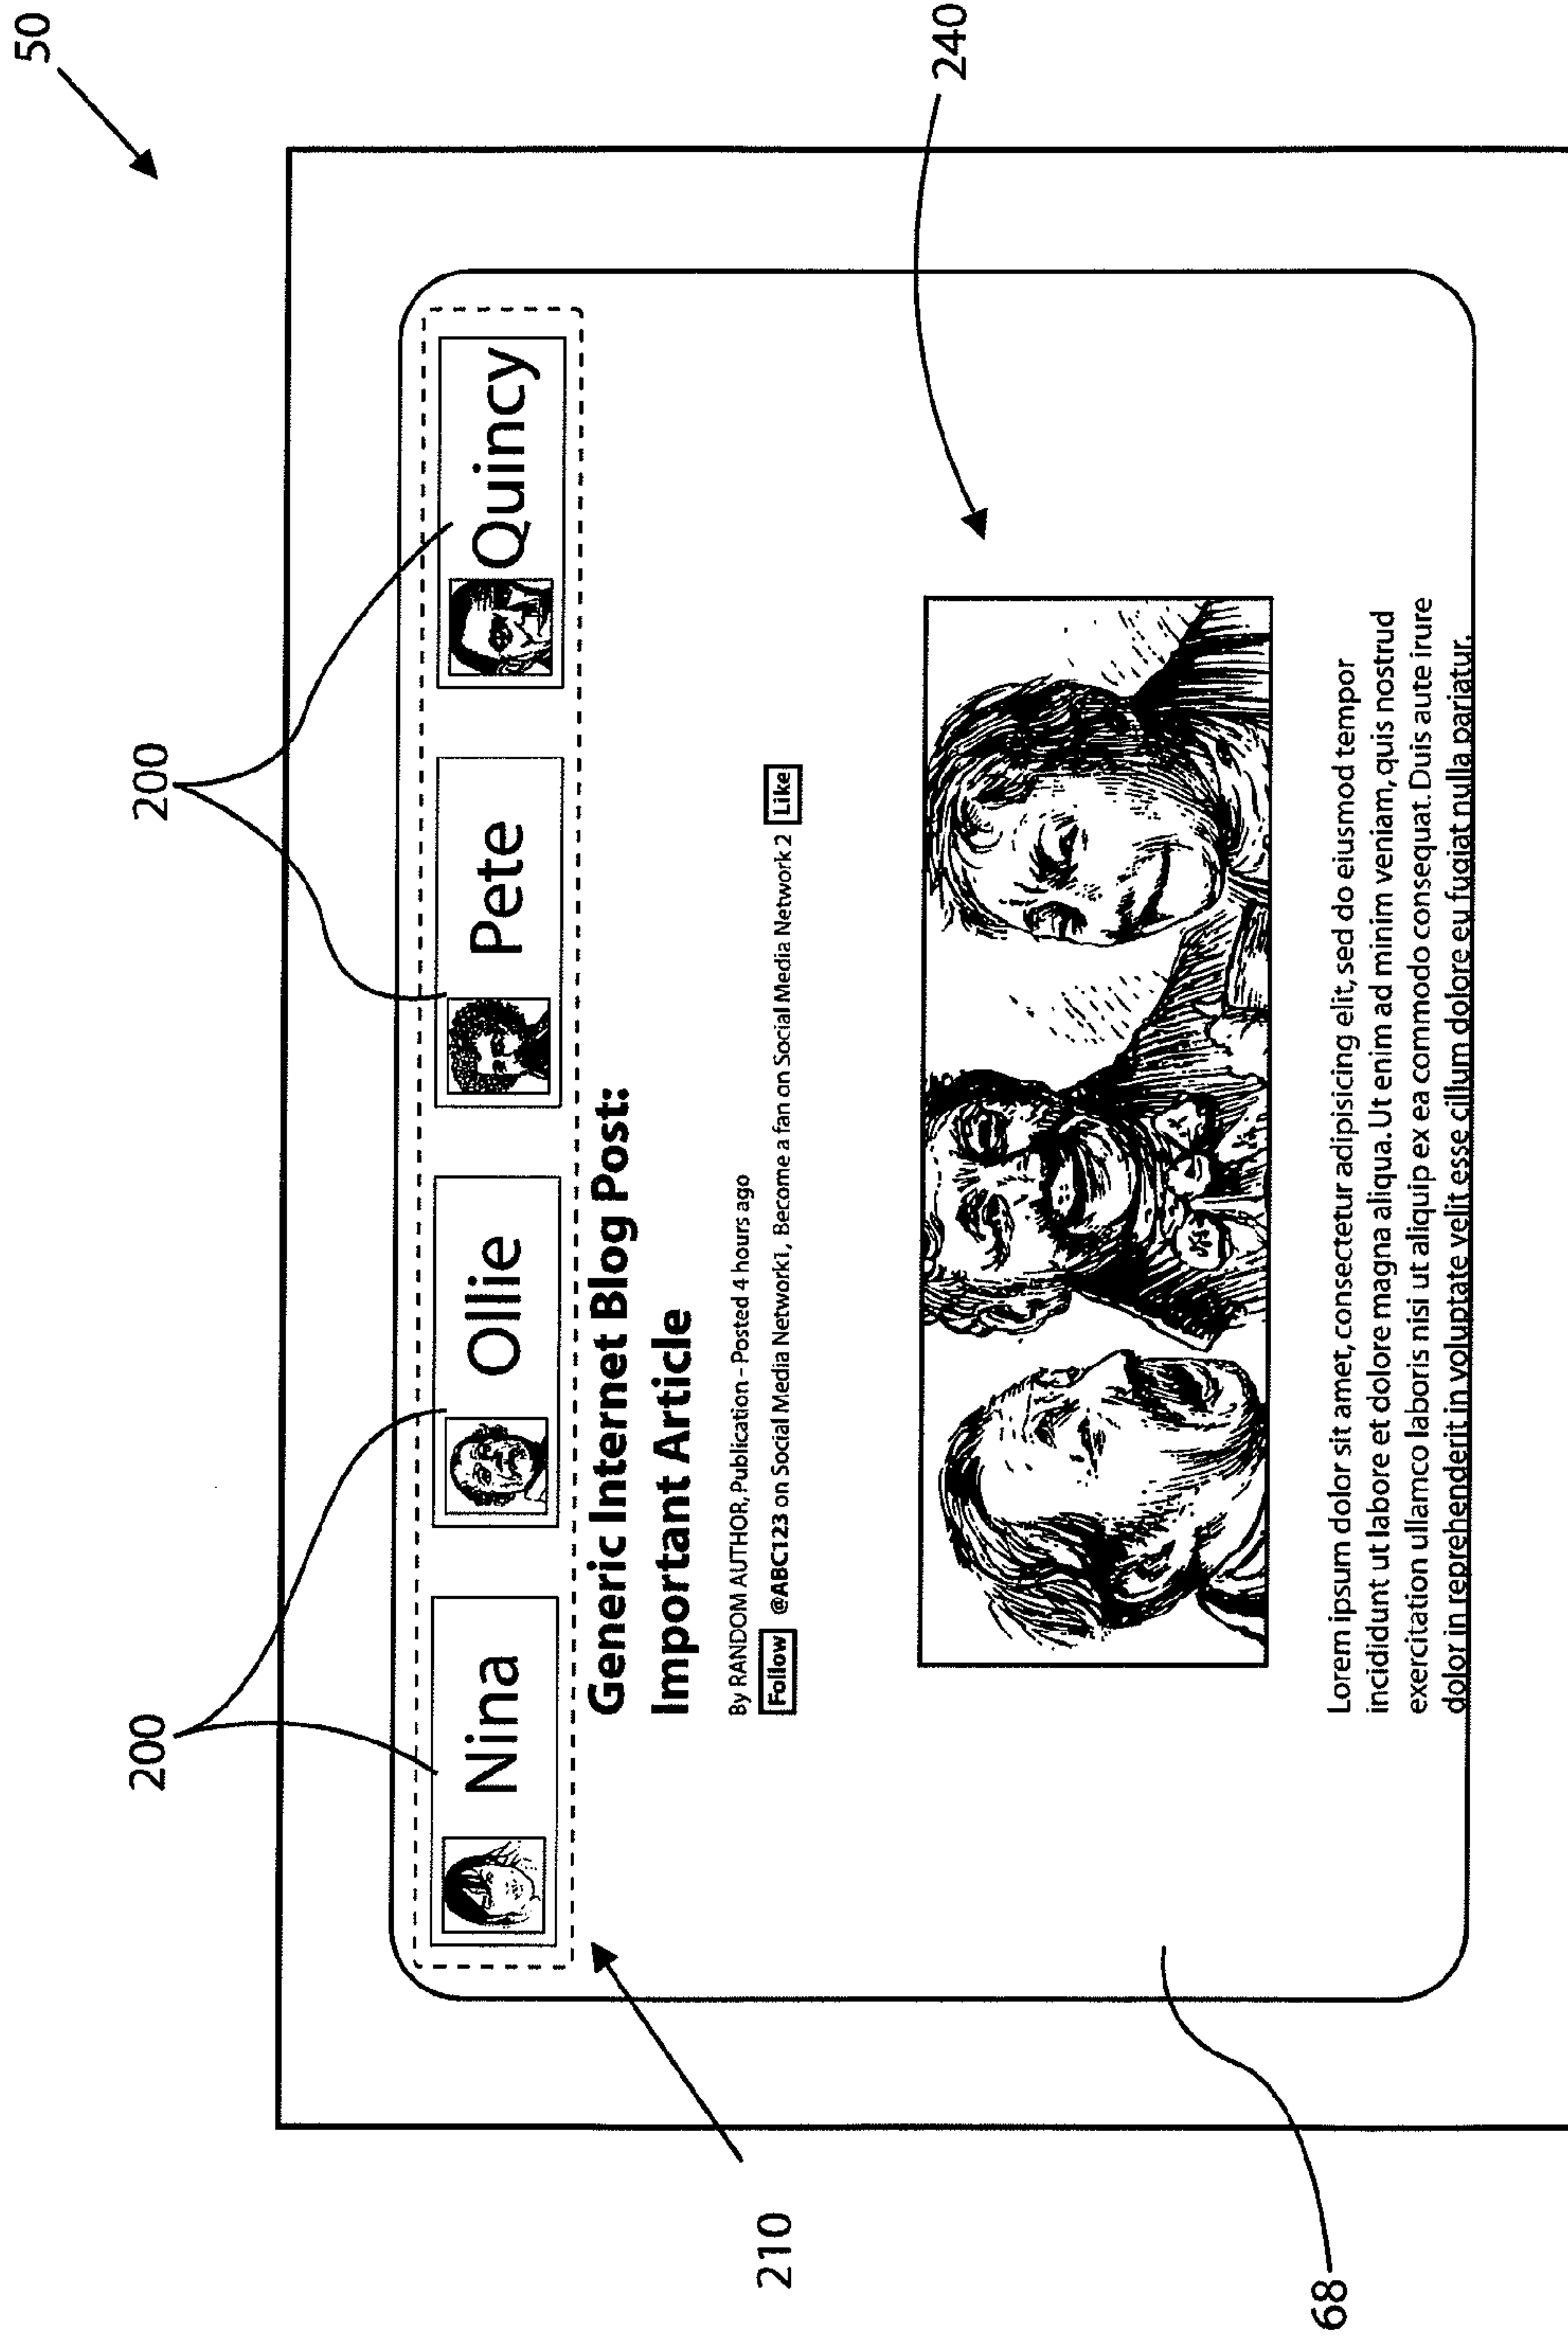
50

200

200

240

Nina

Ollie

Pete

Quincy

Generic Internet Blog Post:
Important Article

By RANDOM AUTHOR, Publication - Posted 4 hours ago

Follow @ABC123 on Social Media Network1, Become a fan on Social Media Network 2 Like

Lorem ipsum dolor sit amet, consectetur adipisicing elit, sed do eiusmod tempor incididunt ut labore et dolore magna aliqua. Ut enim ad minim veniam, quis nostrud exercitation ullamco laboris nisi ut aliquip ex ea commodo consequat. Duis aute irure dolor in reprehenderit in voluptate velit esse cillum dolore eu fugiat nulla pariatur.

210

68